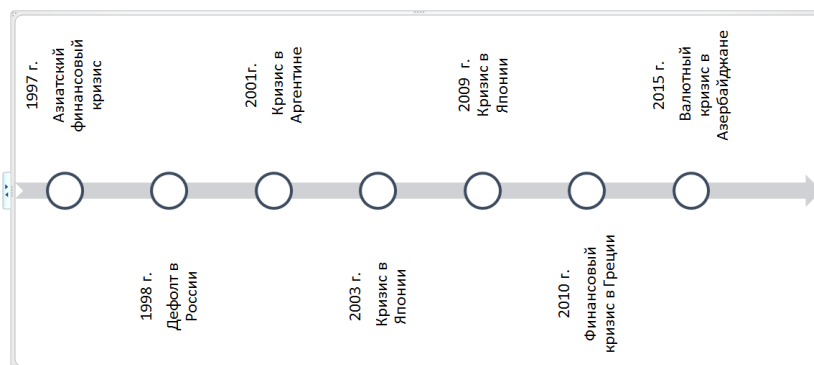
1997 г. Азиатский финансовый кризис

1998 г. Дефолт в России

2001г. Кризис в Аргентине

2003 г. Кризис в Японии

2009 г. Кризис в Японии

2010 г. Финансовый кризис в Греции

2015 г. Валютный кризис в Азербайджане